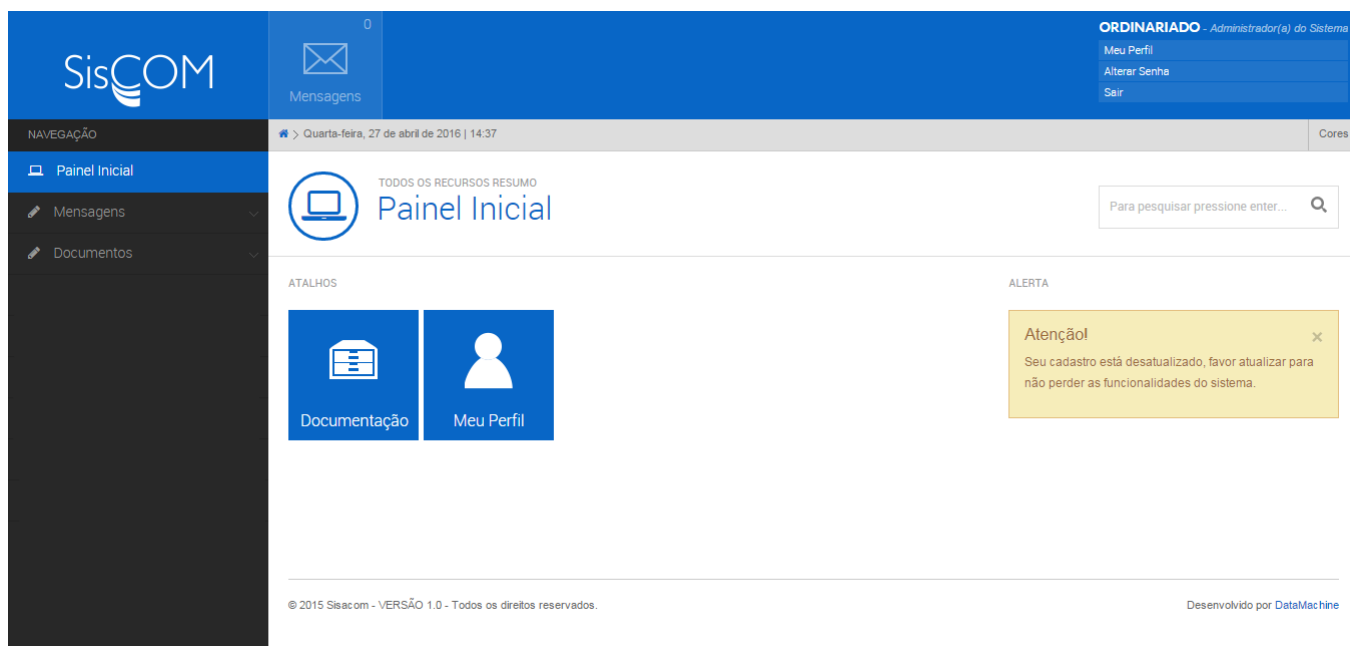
SisCOM

0
Mensagens

ORDINARIADO - Administrador(a) do Sistema
Meu Perfil
Alterar Senha
Sair

NAVEGAÇÃO
Painel Inicial
Mensagens
Documentos

> Quarta-feira, 27 de abril de 2016 | 14:37
Cores

TODOS OS RECURSOS RESUMO
Painel Inicial

Para pesquisar pressione enter...

ATALHOS
Documentação
Meu Perfil

ALERTA
Atenção!
×
Seu cadastro está desatualizado, favor atualizar para não perder as funcionalidades do sistema.

© 2015 Sisacom - VERSÃO 1.0 - Todos os direitos reservados.

Desenvolvido por DataMachine